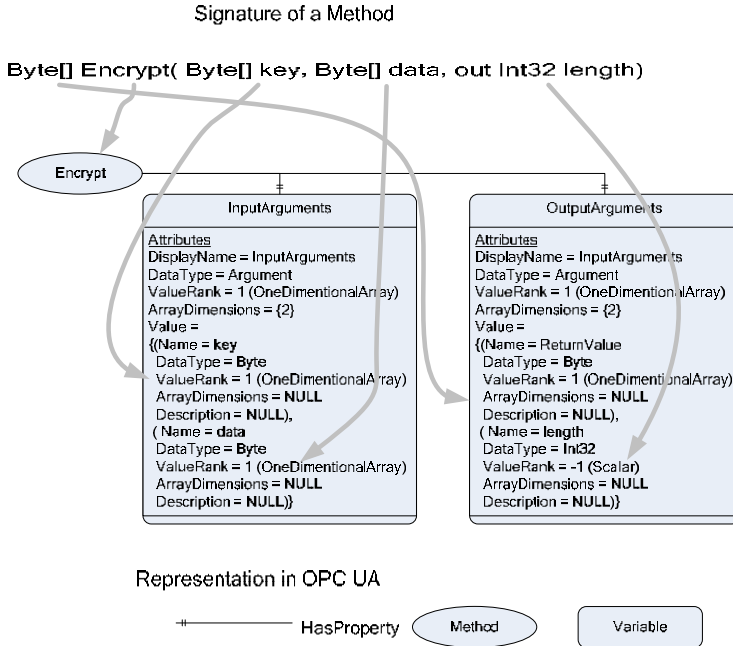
Signature of a Method

Byte[] Encrypt( Byte[] key, Byte[] data, out Int32 length)

Encrypt

InputArguments

Attributes
DisplayName = InputArguments
DataType = Argument
ValueRank = 1 (OneDimentionalArray)
ArrayDimensions = {2}
Value =
{(Name = key
DataType = Byte
ValueRank = 1 (OneDimentionalArray)
ArrayDimensions = NULL
Description = NULL),
( Name = data
DataType = Byte
ValueRank = 1 (OneDimentionalArray)
ArrayDimensions = NULL
Description = NULL)}

OutputArguments

Attributes
DisplayName = InputArguments
DataType = Argument
ValueRank = 1 (OneDimentionalArray)
ArrayDimensions = {2}
Value =
{(Name = ReturnValue
DataType = Byte
ValueRank = 1 (OneDimentionalArray)
ArrayDimensions = NULL
Description = NULL),
( Name = length
DataType = Int32
ValueRank = -1 (Scalar)
ArrayDimensions = NULL
Description = NULL)}

Representation in OPC UA

HasProperty Method Variable